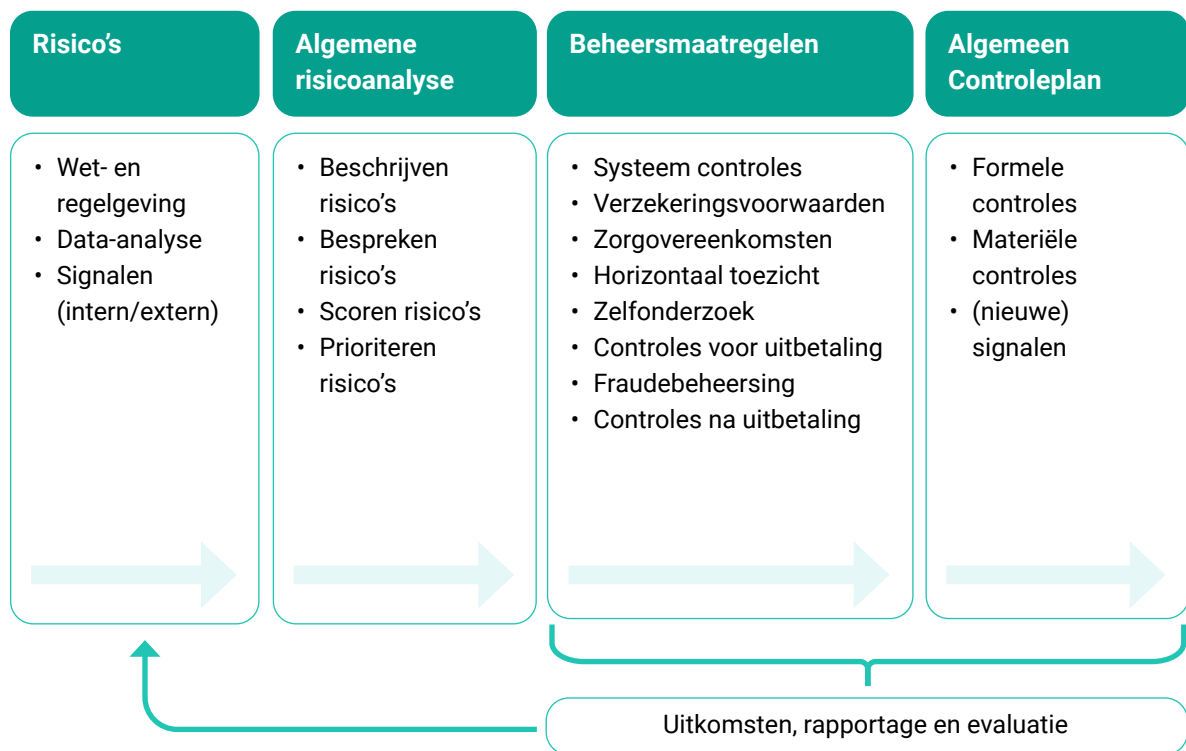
Risico's

- Wet- en regelgeving
- Data-analyse
- Signalen (intern/extern)

Algemene risicoanalyse

- Beschrijven risico's
- Bespreken risico's
- Scoren risico's
- Prioriteren risico's

Beheersmaatregelen

- Systeem controles
- Verzekeringsvoorwaarden
- Zorgovereenkomsten
- Horizontaal toezicht
- Zelfonderzoek
- Controles voor uitbetaling
- Fraudebeheersing
- Controles na uitbetaling

Algemeen Controleplan

- Formele controles
- Materiële controles
- (nieuwe) signalen

Uitkomsten, rapportage en evaluatie